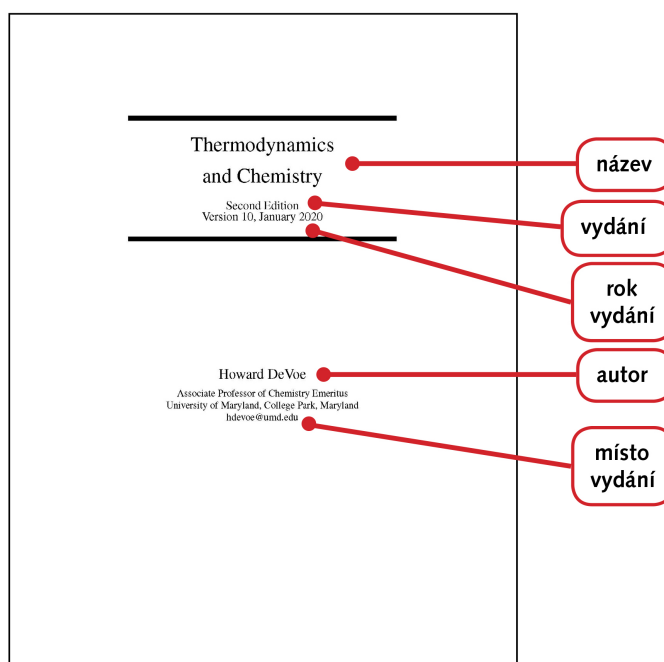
Thermodynamics and Chemistry

Second Edition
Version 10, January 2020

Howard DeVoe

Associate Professor of Chemistry Emeritus
University of Maryland, College Park, Maryland
hdevoe@umd.edu

název

vydání

rok vydání

autor

místo vydání